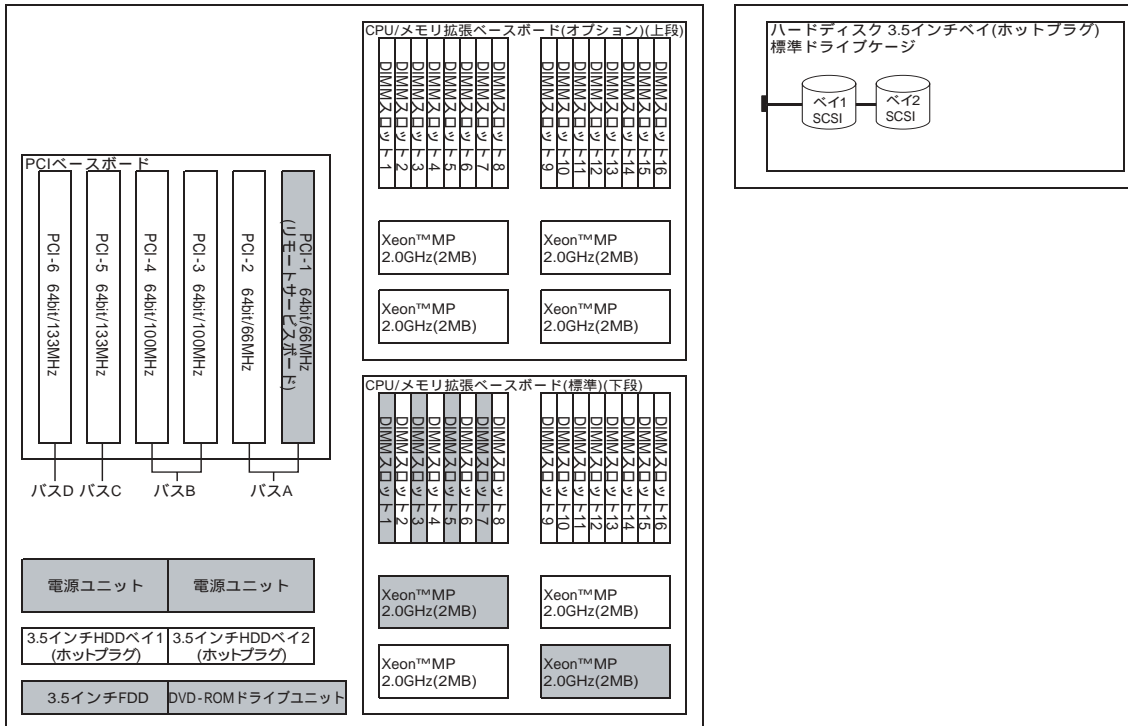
CPU/メモリ拡張ベースボード(オプション)(上段)

DIMMスロット1
DIMMスロット2
DIMMスロット3
DIMMスロット4
DIMMスロット5
DIMMスロット6
DIMMスロット7
DIMMスロット8
DIMMスロット9
DIMMスロット10
DIMMスロット11
DIMMスロット12
DIMMスロット13
DIMMスロット14
DIMMスロット15
DIMMスロット16

Xeon™MP 2.0GHz(2MB)
Xeon™MP 2.0GHz(2MB)
Xeon™MP 2.0GHz(2MB)
Xeon™MP 2.0GHz(2MB)

ハードディスク 3.5インチベイ(ホットプラグ)
標準ドライブケージ

ベイ1 SCSI
ベイ2 SCSI

PCIベースボード

PCI-6 64bit/133MHz
PCI-5 64bit/133MHz
PCI-4 64bit/100MHz
PCI-3 64bit/100MHz
PCI-2 64bit/66MHz
PCI-1 64bit/66MHz (リモートサービスボード)

バスD バスC バスB バスA

CPU/メモリ拡張ベースボード(標準)(下段)

DIMMスロット1
DIMMスロット2
DIMMスロット3
DIMMスロット4
DIMMスロット5
DIMMスロット6
DIMMスロット7
DIMMスロット8
DIMMスロット9
DIMMスロット10
DIMMスロット11
DIMMスロット12
DIMMスロット13
DIMMスロット14
DIMMスロット15
DIMMスロット16

Xeon™MP 2.0GHz(2MB)
Xeon™MP 2.0GHz(2MB)
Xeon™MP 2.0GHz(2MB)
Xeon™MP 2.0GHz(2MB)

電源ユニット
電源ユニット

3.5インチHDDベイ1 (ホットプラグ)
3.5インチHDDベイ2 (ホットプラグ)

3.5インチFDD
DVD-ROMドライブユニット